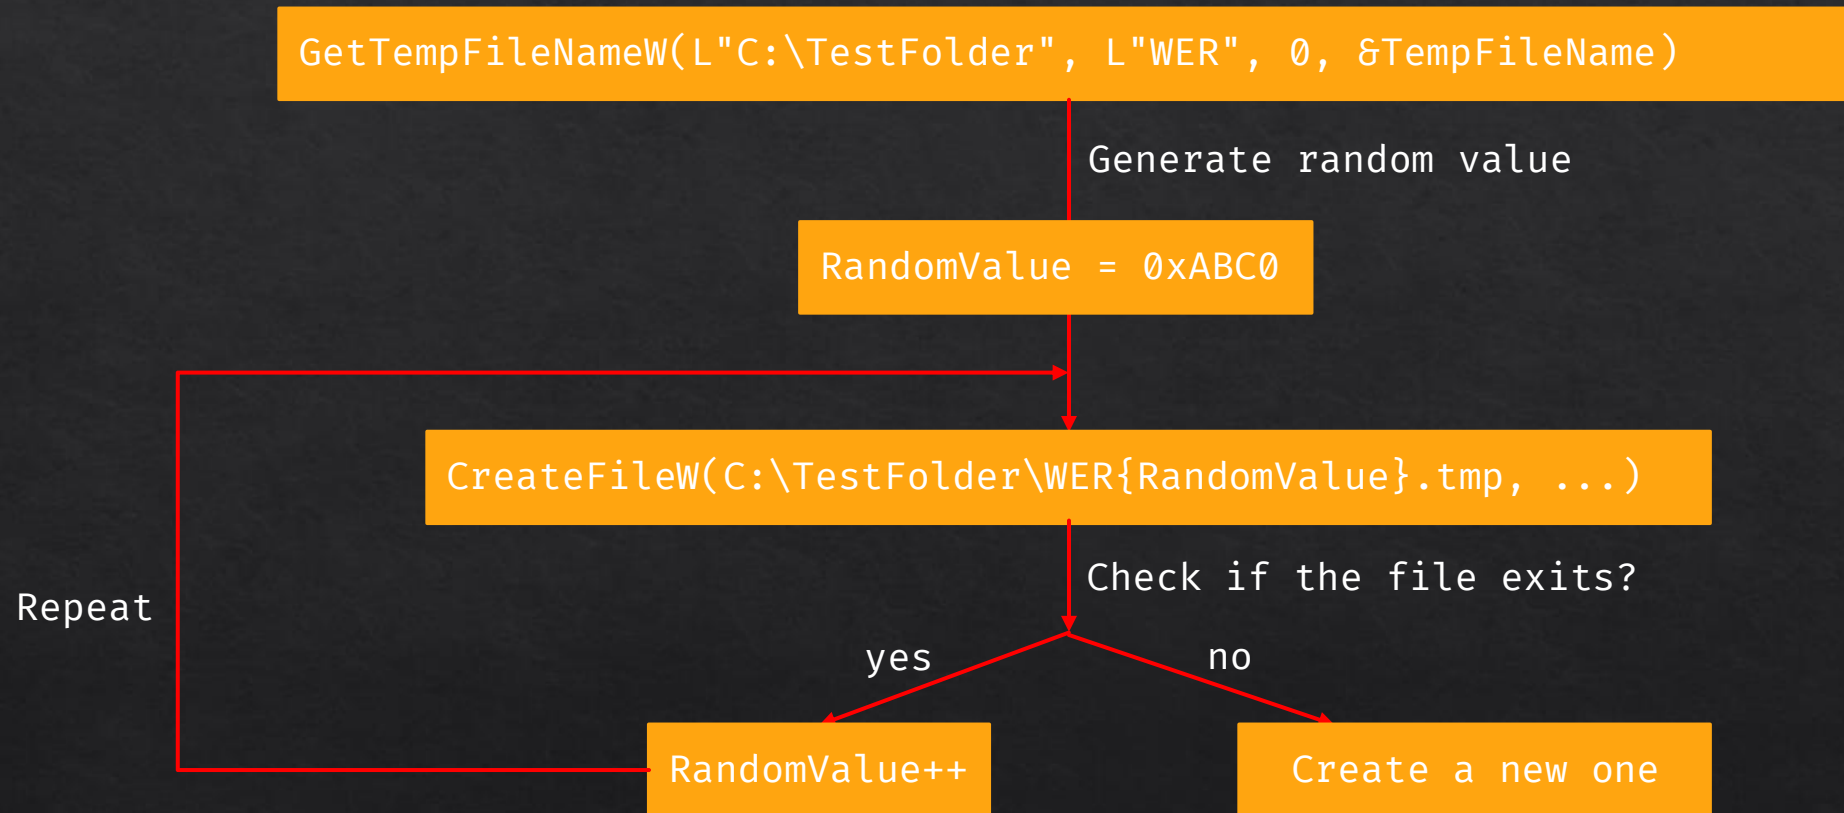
GetTempFileNameW(L"C:\TestFolder", L"WER", 0, &TempFileName)

Generate random value

RandomValue = 0xABC0

CreateFileW(C:\TestFolder\WER{RandomValue}.tmp, ...)

Check if the file exits?

Repeat

yes

no

RandomValue++

Create a new one